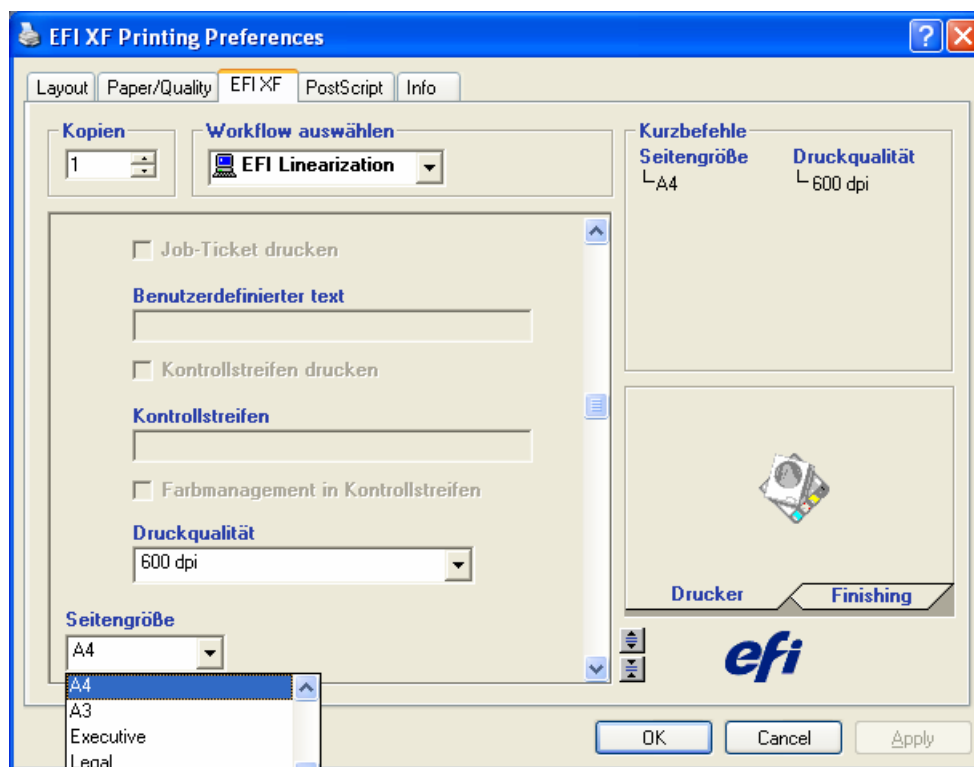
EFI XF Printing Preferences

Layout | Paper/Quality | EFI XF | PostScript | Info

Kopien
1

Workflow auswählen
EFI Linearization

Kurzbefehle
Seitengröße
A4
Druckqualität
600 dpi

Job-Ticket drucken

Benutzerdefinierter text

Kontrollstreifen drucken

Kontrollstreifen

Farbmanagement in Kontrollstreifen

Druckqualität
600 dpi

Seitengröße
A4

A4
A3
Executive
Legal

Drucker
Finishing

efi

OK
Cancel
Apply